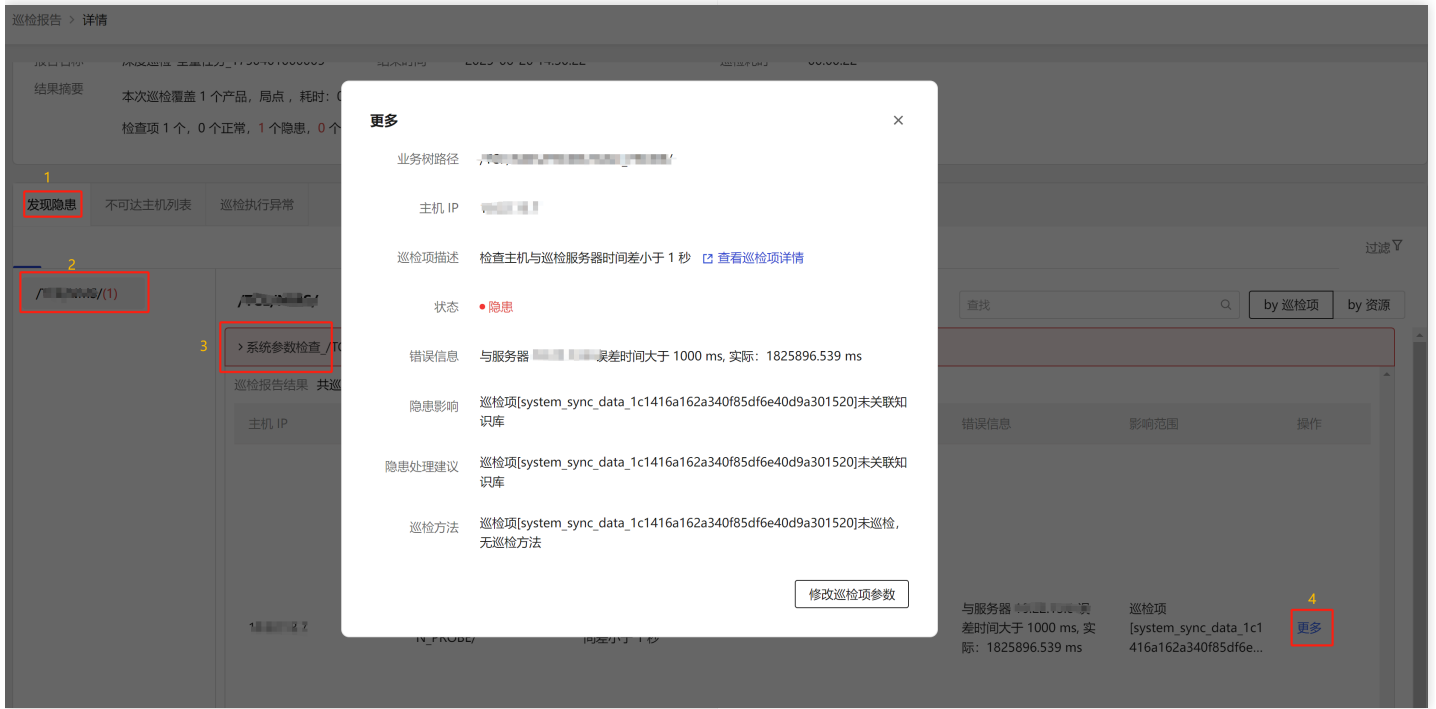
巡检报告 > 详情

结果摘要

本次巡检覆盖 1 个产品，局点， 耗时：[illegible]

检查项 1 个，0 个正常，1 个隐患，0 个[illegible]

1

发现隐患 不可达主机列表 巡检执行异常

过滤

2

/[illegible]/(1)

/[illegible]/

查找

by 巡检项 by 资源

3

> 系统参数检查_/T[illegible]

巡检报告结果 共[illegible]

主机 IP

错误信息 影响范围 操作

1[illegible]

N_PROBE/

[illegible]间差小于 1 秒

与服务器 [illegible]误差时间大于 1000 ms, 实际：1825896.539 ms

巡检项 [system_sync_data_1c1416a162a340f85df6e...

4

更多

更多

×

业务树路径 /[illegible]/

主机 IP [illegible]

巡检项描述 检查主机与巡检服务器时间差小于 1 秒 查看巡检项详情

状态 • 隐患

错误信息 与服务器 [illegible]误差时间大于 1000 ms，实际：1825896.539 ms

隐患影响 巡检项[system_sync_data_1c1416a162a340f85df6e40d9a301520]未关联知识库

隐患处理建议 巡检项[system_sync_data_1c1416a162a340f85df6e40d9a301520]未关联知识库

巡检方法 巡检项[system_sync_data_1c1416a162a340f85df6e40d9a301520]未巡检，无巡检方法

修改巡检项参数